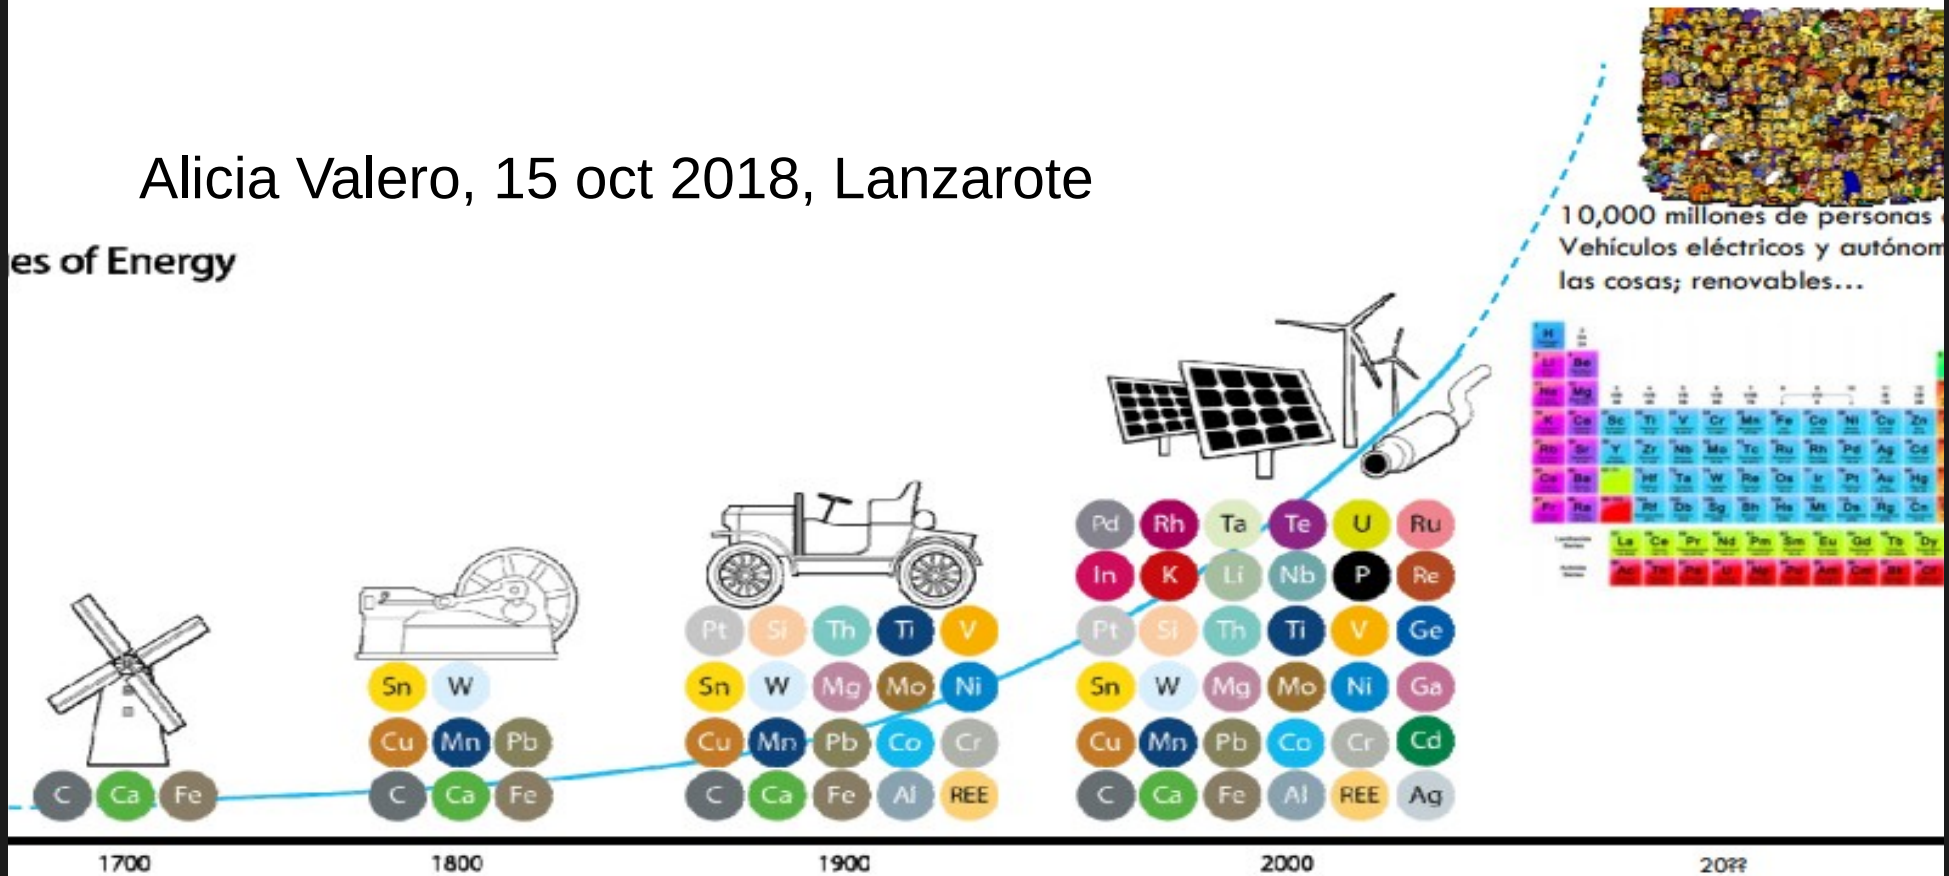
Alicia Valero, 15 oct 2018, Lanzarote

es of Energy

10,000 millones de personas
Vehículos eléctricos y autónom
las cosas; renovables...

Pd Rh Ta Te U Ru
In K Li Nb P Re
Pt Si Th Ti V Ge
Sn W Mg Mo Ni Ga
Cu Mn Pb Co Cr Cd
C Ca Fe Al REE Ag

Pt Si Th Ti V
Sn W Mg Mo Ni
Cu Mn Pb Co Cr
C Ca Fe Al REE

Sn W
Cu Mn Pb
C Ca Fe

C Ca Fe

1700 1800 1900 2000 20??